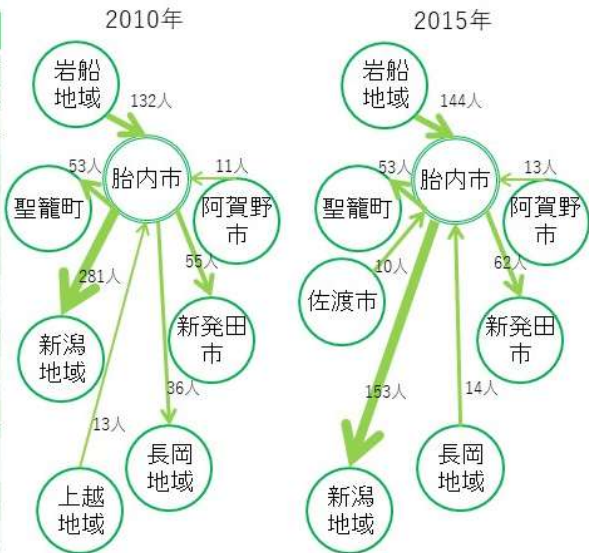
2010年

岩船地域
132人
53人
胎内市
11人
聖籠町
阿賀野市
281人
55人
新発田市
新潟地域
36人
13人
長岡地域
上越地域

2015年

岩船地域
144人
53人
胎内市
13人
聖籠町
阿賀野市
10人
佐渡市
62人
新発田市
153人
14人
新潟地域
長岡地域